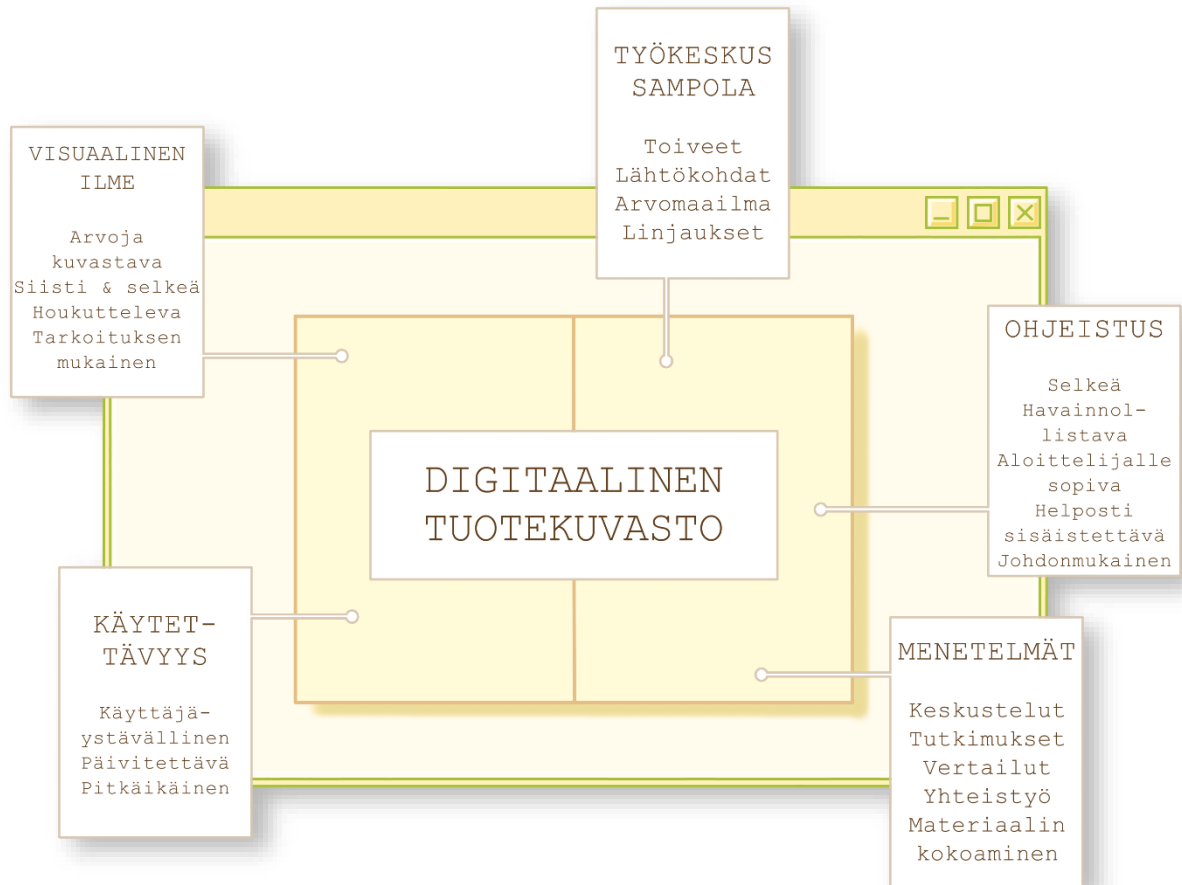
TYÖKESKUS SAMPOLA

Toiveet
Lähtökohdat
Arvomaailma
Linjaukset

VISUAALINEN ILME

Arvoja kuvastava
Siisti & selkeä
Houkutteleva
Tarkoituksen mukainen

OHJEISTUS

Selkeä
Havainnollistava
Aloittelijalle sopiva
Helposti sisäistettävä
Johdonmukainen

DIGITAALINEN TUOTEKUVASTO

KÄYTETTÄVYYS

Käyttäjäystävällinen
Päivitettävä
Pitkäikäinen

MENETELMÄT

Keskustelut
Tutkimukset
Vertailut
Yhteistyö
Materiaalin kokoaminen